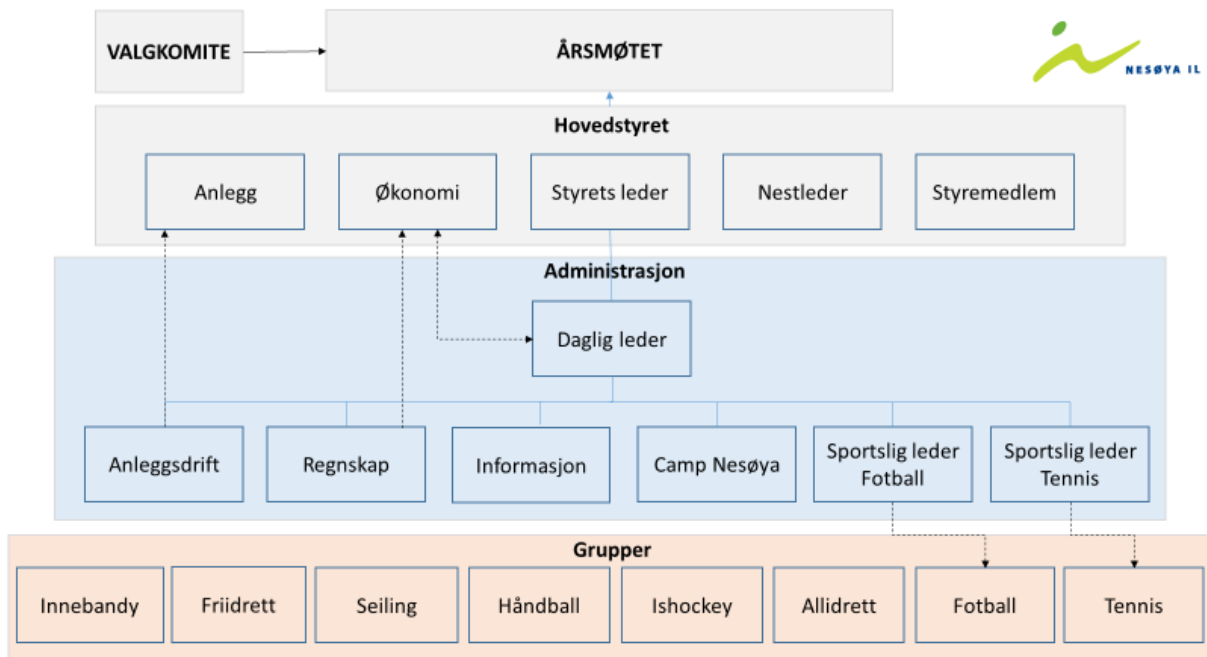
VALGKOMITE

ÅRSMØTET

NESØYA IL

Hovedstyret

Anlegg

Økonomi

Styrets leder

Nestleder

Styremedlem

Administrasjon

Daglig leder

Anleggsdrift

Regnskap

Informasjon

Camp Nesøya

Sportslig leder Fotball

Sportslig leder Tennis

Grupper

Innebandy

Friidrett

Seiling

Håndball

Ishockey

Allidrett

Fotball

Tennis